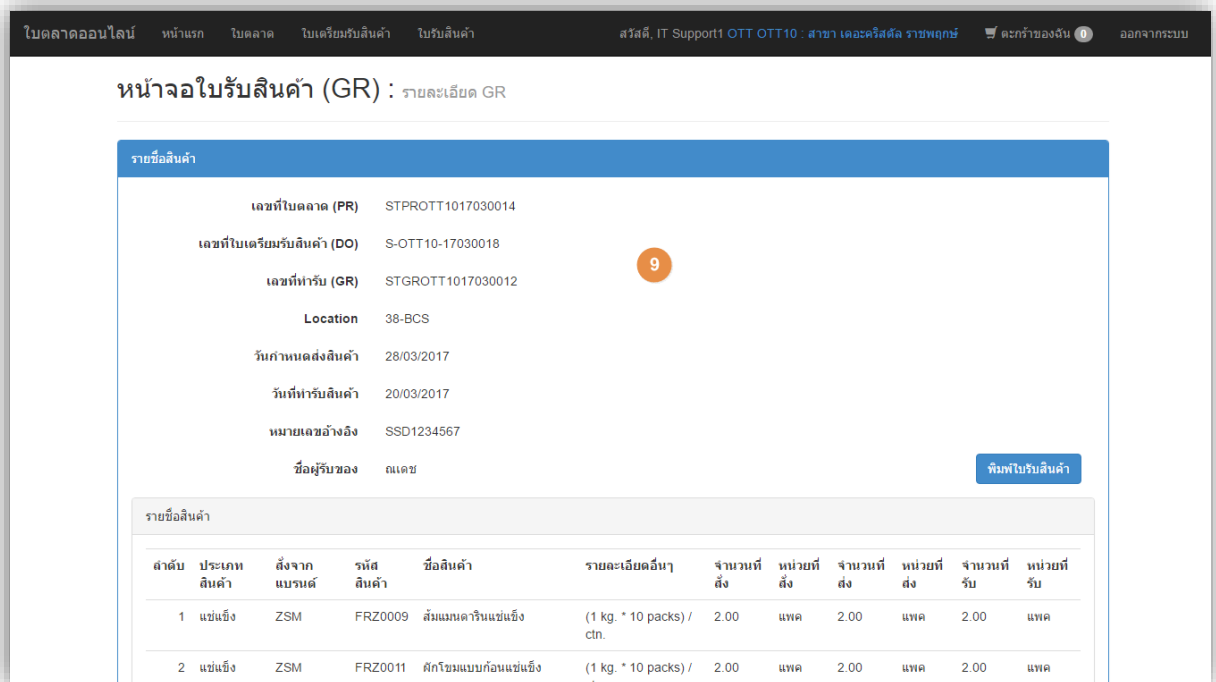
ใบตลาดออนไลน์ หน้าแรก ใบตลาด ใบเตรียมรับสินค้า ใบรับสินค้า สวัสดี, IT Support1 OTT OTT10 : สาขา เดอะคริสตัล ราชพฤกษ์ ตะกร้าของฉัน 0 ออกจากระบบ

หน้าจอใบรับสินค้า (GR) : รายละเอียด GR

รายชื่อสินค้า

เลขที่ใบตลาด (PR) STPROTT1017030014

เลขที่ใบเตรียมรับสินค้า (DO) S-OTT10-17030018

เลขที่ทำรับ (GR) STGROTT1017030012

Location 38-BCS

วันกำหนดส่งสินค้า 28/03/2017

วันที่ทำรับสินค้า 20/03/2017

หมายเลขอ้างอิง SSD1234567

ชื่อผู้รับของ ณเดช

9

พิมพ์ใบรับสินค้า

รายชื่อสินค้า

| ลำดับ | ประเภทสินค้า | สั่งจากแบรนด์ | รหัสสินค้า | ชื่อสินค้า | รายละเอียดอื่นๆ | จำนวนที่สั่ง | หน่วยที่สั่ง | จำนวนที่ส่ง | หน่วยที่ส่ง | จำนวนที่รับ | หน่วยที่รับ |
|---|---|---|---|---|---|---|---|---|---|---|---|
| 1 | แช่แข็ง | ZSM | FRZ0009 | ส้มแมนดารินแช่แข็ง | (1 kg. * 10 packs) / ctn. | 2.00 | แพค | 2.00 | แพค | 2.00 | แพค |
| 2 | แช่แข็ง | ZSM | FRZ0011 | ผักโขมแบบก้อนแช่แข็ง | (1 kg. * 10 packs) / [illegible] | 2.00 | แพค | 2.00 | แพค | 2.00 | แพค |